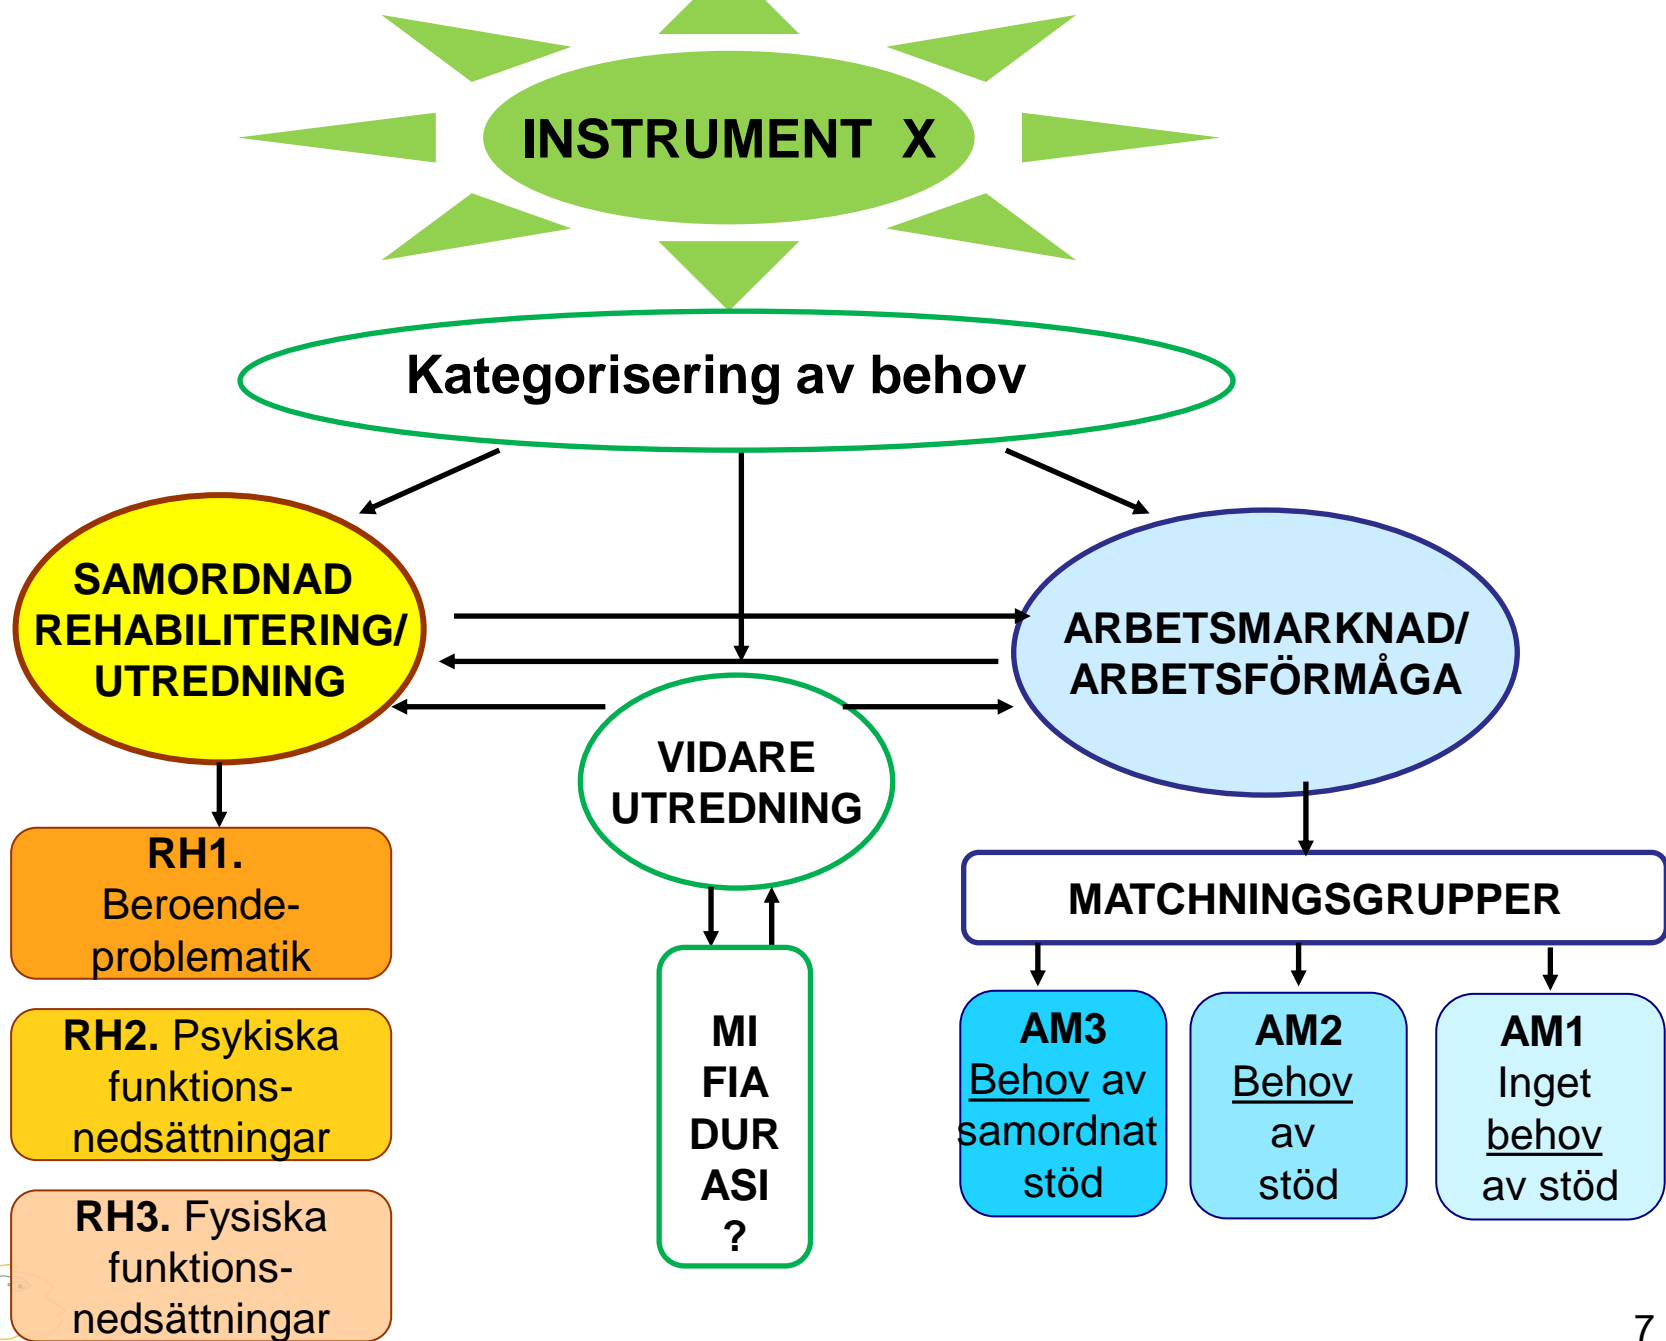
INSTRUMENT X

Kategorisering av behov

SAMORDNAD REHABILITERING/ UTREDNING

ARBETSMARKNAD/ ARBETSFÖRMÅGA

VIDARE UTREDNING

RH1. Beroendeproblematik

RH2. Psykiska funktionsnedsättningar

RH3. Fysiska funktionsnedsättningar

MI
FIA
DUR
ASI
?

MATCHNINGSGRUPPER

AM3 Behov av samordnat stöd

AM2 Behov av stöd

AM1 Inget behov av stöd

7